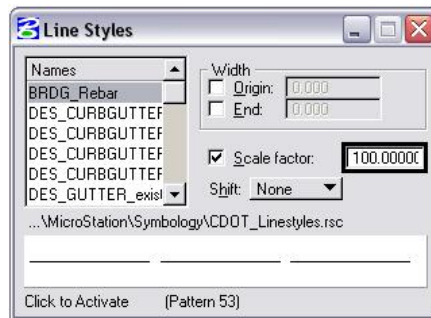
Line Styles

Names
BRDG_Rebar
DES_CURBGUTTEF
DES_CURBGUTTEF
DES_CURBGUTTEF
DES_CURBGUTTEF
DES_GUTTER_exist

Width
Origin: 0.000
End: 0.000

Scale factor: 100.00000

Shift: None

...\MicroStation\Symbology\CDOT_Linestyles.rsc

Click to Activate (Pattern 53)